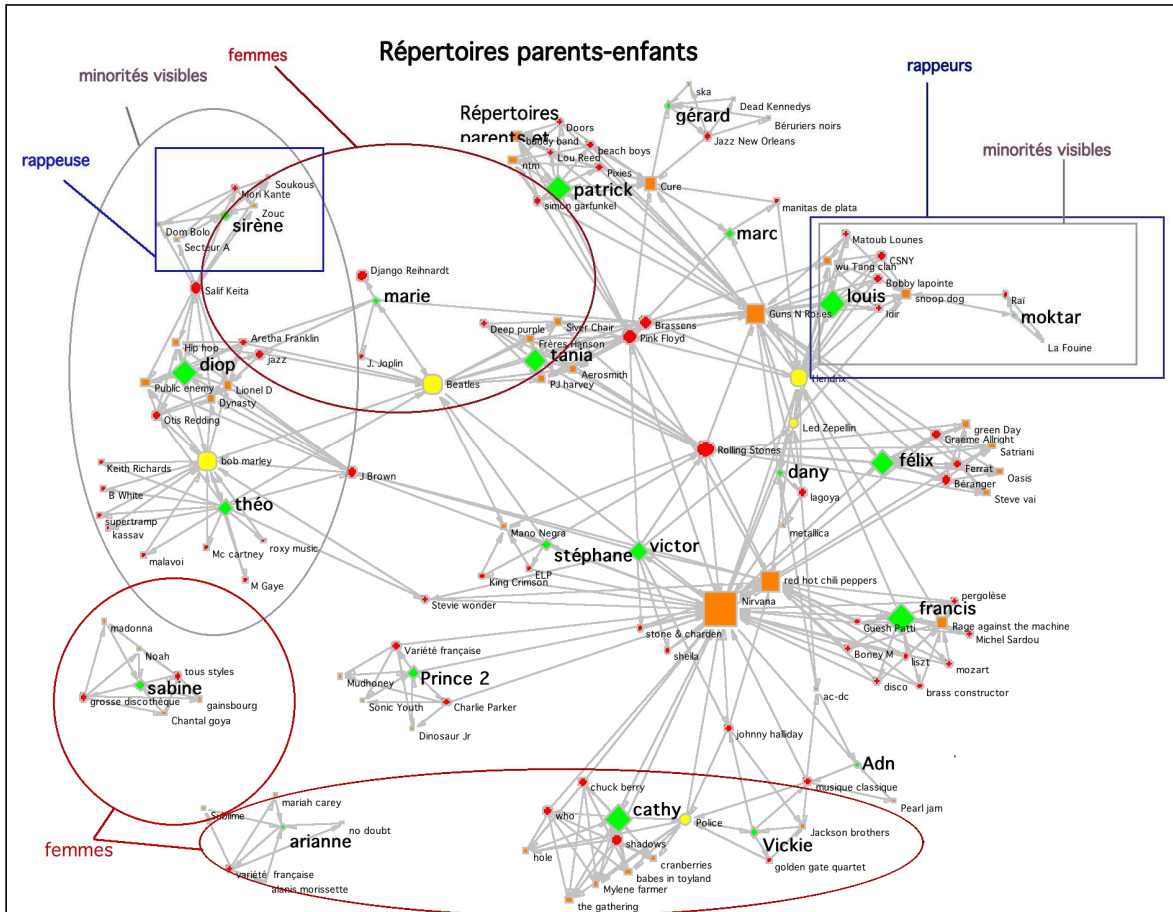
Répertoires parents-enfants

femmes

minorités visibles

rappeuse

rappeurs

minorités visibles

Répertoires parents et

Doors
boudy band
ntm
Lou Reed
peach boys
Pixies
patrick
simon garfunkel
Cure

ska
gérard
Dead Kennedys
Béruriers noirs
Jazz New Orleans

manitas de plata
marc

Soukous
Mori Kante
Zouc
sirène
Dom Bolo
Secteur A

Salif Keita

Django Reihnardt
marie
J. Joplin

Matoub Lounes
CSNY
wu Tang clan
Bobby lapointe
louis
snoop dog
loir
Raï
moktar
La Fouine

Aretha Franklin
Hip hop
jazz
diop
Public enemy
Lionel D
Dynasty
Otis Redding

Deep purple
Siver Chair
Frères Hanson
tania
Aerosmith
PJ harvey
Brassens
Pink Floyd
Guns N Roses
Beatles
Hendrix

Led Zepelin
Rolling Stones
green Day
Graeme Allright
Satriani
félix
Ferrat
Oasis
Béranger
Steve vai

Keith Richards
bob marley
B White
théo
supertramp
kassav
malavoi
Mc cartney
roxy music
M Gaye
J Brown

dany
lagoya
metallica

Mano Negra
stéphane
victor
ELP
King Crimson
red hot chili peppers
Nirvana

Stevie wonder

pergolèse
francis
Guesh Patti
Rage against the machine
Michel Sardou
Boney M
liszt
mozart
disco
brass constructor

madonna
Noah
tous styles
sabine
grosse discothèque
gainsbourg
Chantal goya

Variété française
Mudhoney
Prince 2
Sonic Youth
Charlie Parker
Dinosaur Jr

stone & charden
sheila

ac-dc
johnny halliday

Adn
musique classique
Pearl jam

femmes

mariah carey
Sublime
no doubt
arianne
variété française
alanis morissette

chuck berry
who
cathy
Police
shadows
hole
cranberries
babes in toyland
Mylene farmer
the gathering

Jackson brothers
Vickie
golden gate quartet